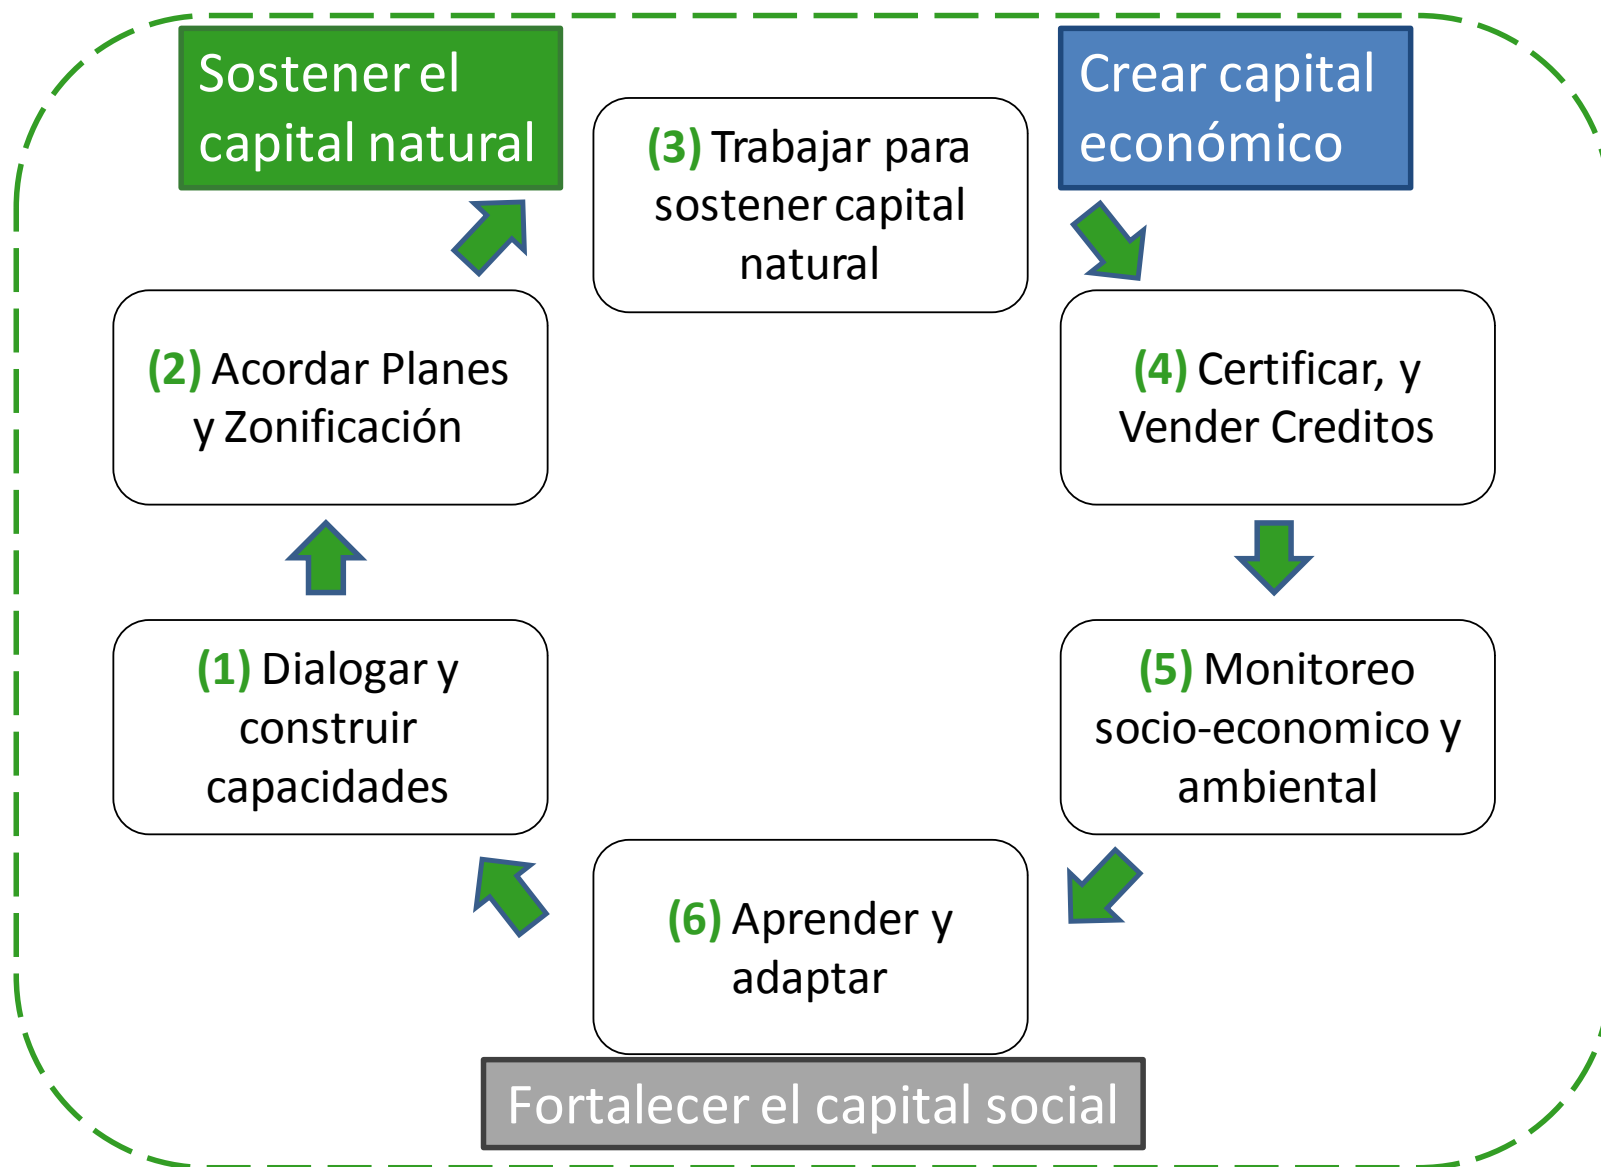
Sostener el capital natural

(3) Trabajar para sostener capital natural

Crear capital económico

(2) Acordar Planes y Zonificación

(4) Certificar, y Vender Creditos

(1) Dialogar y construir capacidades

(5) Monitoreo socio-economico y ambiental

(6) Aprender y adaptar

Fortalecer el capital social